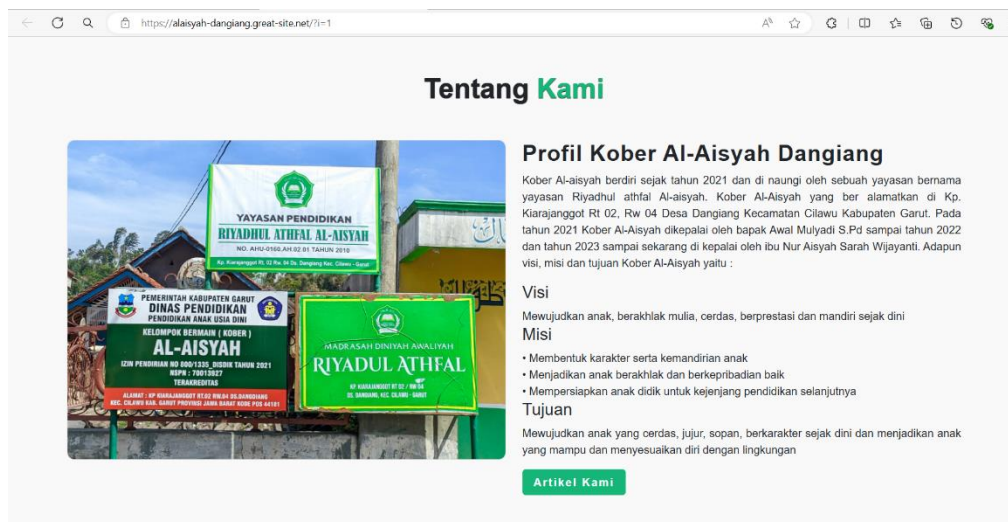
https://alaisyah-dangiang.great-site.net/?i=1

Tentang Kami

YAYASAN PENDIDIKAN
RIYADHUL ATHFAL AL-AISYAH
NO. AHU-0160.AH.02.01 TAHUN 2010
Kp. Kiarajanggot Rt. 02 Rw. 04 Ds. Dangiang Kec. Cilawu - Garut

PEMERINTAH KABUPATEN GARUT
DINAS PENDIDIKAN
PENDIDIKAN ANAK USIA DINI
KELOMPOK BERMAIN ( KOBER )
AL-AISYAH
IZIN PENDIRIAN NO 500/1335_DISDIK TAHUN 2021
NSPN : 70013927
TERAKREDITAS
ALAMAT : KP KIARAJANGGOT RT.02 RW.04 DS.DANGIANG KEC. CILAWU KAB. GARUT PROVINSI JAWA BARAT KODE POS 44181

MADRASAH DINIYAH AWALIYAH
RIYADUL ATHFAL
KP KIARAJANGGOT RT 02 / RW 04
DS. DANGIANG, KEC. CILAWU - GARUT

Profil Kober Al-Aisyah Dangiang

Kober Al-aisyah berdiri sejak tahun 2021 dan di naungi oleh sebuah yayasan bernama yayasan Riyadhul athfal Al-aisyah. Kober Al-Aisyah yang ber alamatkan di Kp. Kiarajanggot Rt 02, Rw 04 Desa Dangiang Kecamatan Cilawu Kabupaten Garut. Pada tahun 2021 Kober Al-Aisyah dikepalai oleh bapak Awal Mulyadi S.Pd sampai tahun 2022 dan tahun 2023 sampai sekarang di kepalai oleh ibu Nur Aisyah Sarah Wijayanti. Adapun visi, misi dan tujuan Kober Al-Aisyah yaitu :

Visi

Mewujudkan anak, berakhlak mulia, cerdas, berprestasi dan mandiri sejak dini

Misi

• Membentuk karakter serta kemandirian anak
• Menjadikan anak berakhlak dan berkepribadian baik
• Mempersiapkan anak didik untuk kejenjang pendidikan selanjutnya

Tujuan

Mewujudkan anak yang cerdas, jujur, sopan, berkarakter sejak dini dan menjadikan anak yang mampu dan menyesuaikan diri dengan lingkungan

Artikel Kami